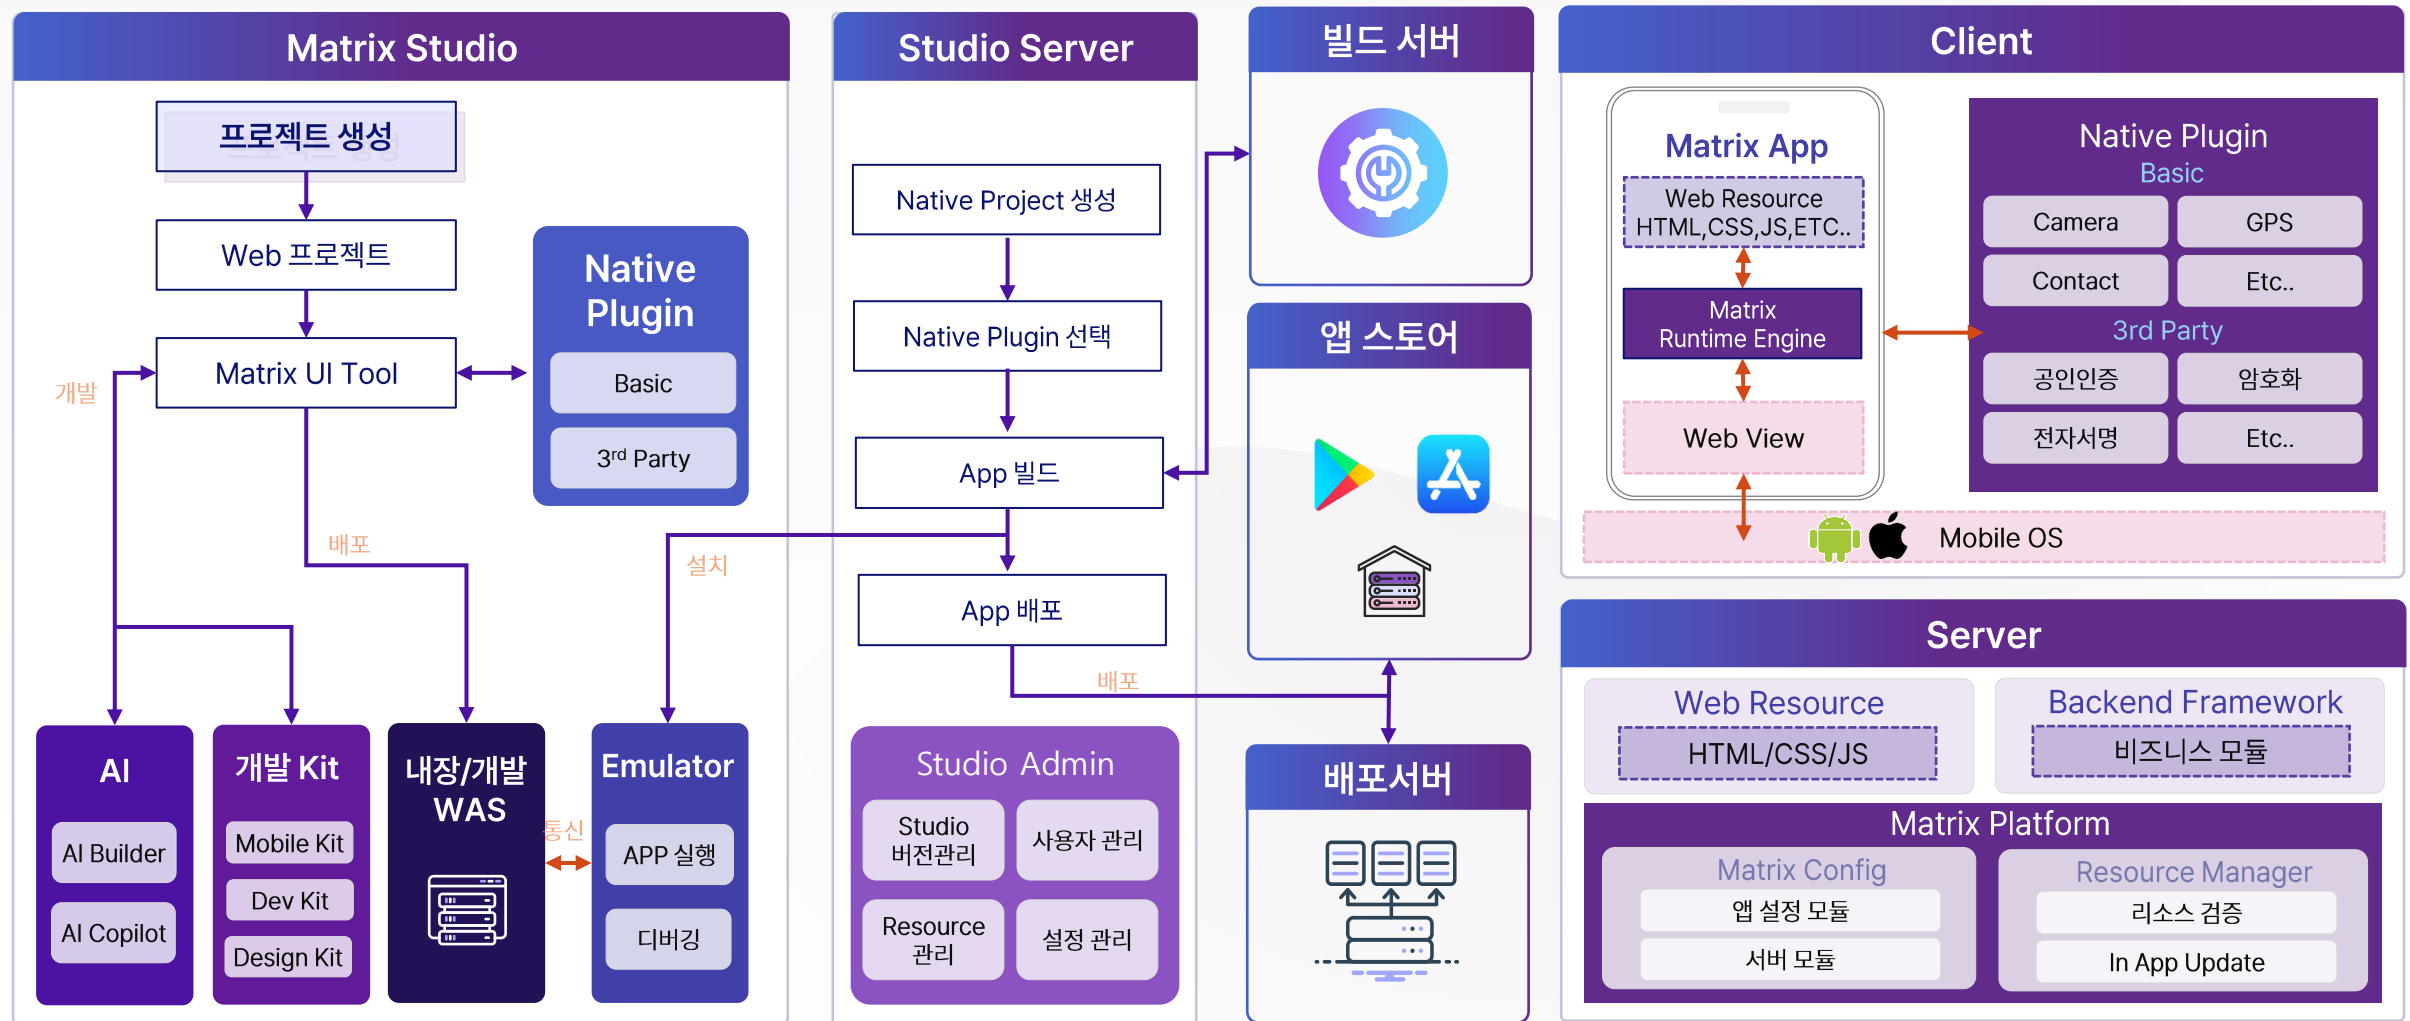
Matrix Studio

프로젝트 생성

Web 프로젝트

Matrix UI Tool

Native Plugin

Basic

3rd Party

개발

배포

설치

AI

AI Builder

AI Copilot

개발 Kit

Mobile Kit

Dev Kit

Design Kit

내장/개발 WAS

통신

Emulator

APP 실행

디버깅

Studio Server

Native Project 생성

Native Plugin 선택

App 빌드

App 배포

배포

Studio Admin

Studio 버전관리

사용자 관리

Resource 관리

설정 관리

빌드 서버

앱 스토어

배포서버

Client

Matrix App

Web Resource HTML,CSS,JS,ETC..

Matrix Runtime Engine

Web View

Native Plugin

Basic

Camera

GPS

Contact

Etc..

3rd Party

공인인증

암호화

전자서명

Etc..

Mobile OS

Server

Web Resource

HTML/CSS/JS

Backend Framework

비즈니스 모듈

Matrix Platform

Matrix Config

앱 설정 모듈

서버 모듈

Resource Manager

리소스 검증

In App Update